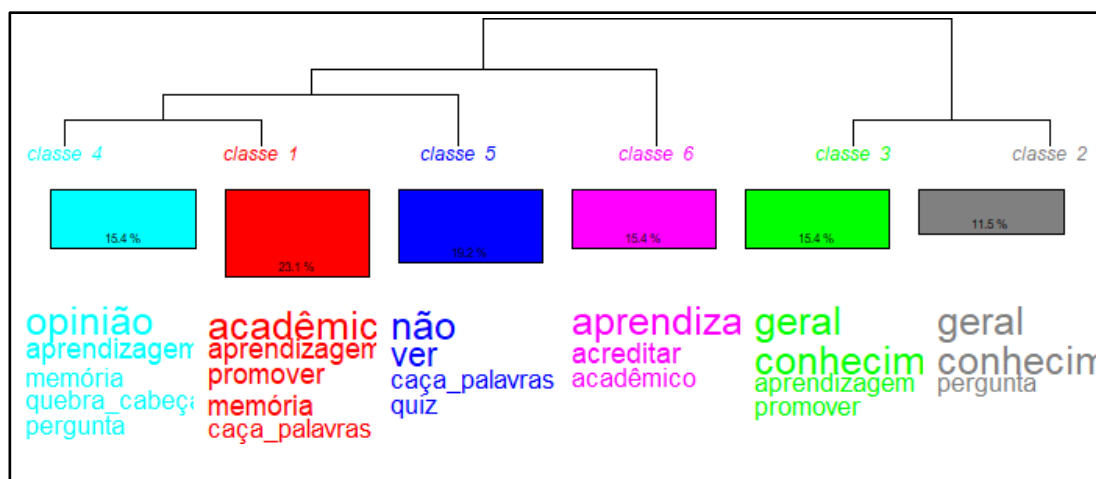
classe 4
classe 1
classe 5
classe 6
classe 3
classe 2

15.4 %
23.1 %
19.2 %
15.4 %
15.4 %
11.5 %

opinião
aprendizagem
memória
quebra_cabeça
pergunta

acadêmic
aprendizagem
promover
memória
caça_palavras

não
ver
caça_palavras
quiz

aprendiza
acreditar
acadêmico

geral
conhecim
aprendizagem
promover

geral
conhecim
pergunta